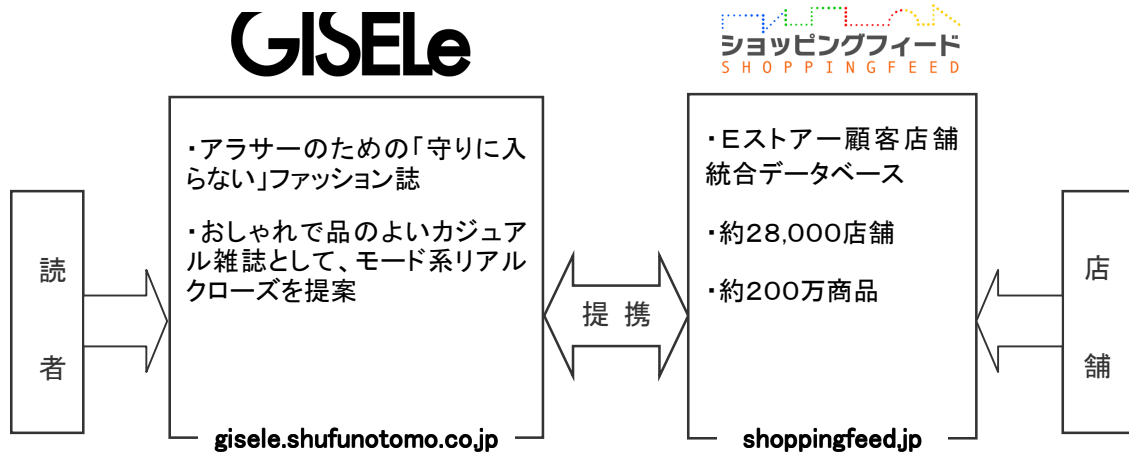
GISELe

ショッピングフィード
SHOPPINGFEED

読

者

・アラサーのための「守りに入らない」ファッション誌

・おしゃれで品のよいカジュアル雑誌として、モード系リアルクローズを提案

gisele.shufunotomo.co.jp

提 携

・Eストアー顧客店舗統合データベース

・約28,000店舗

・約200万商品

shoppingfeed.jp

店

舗